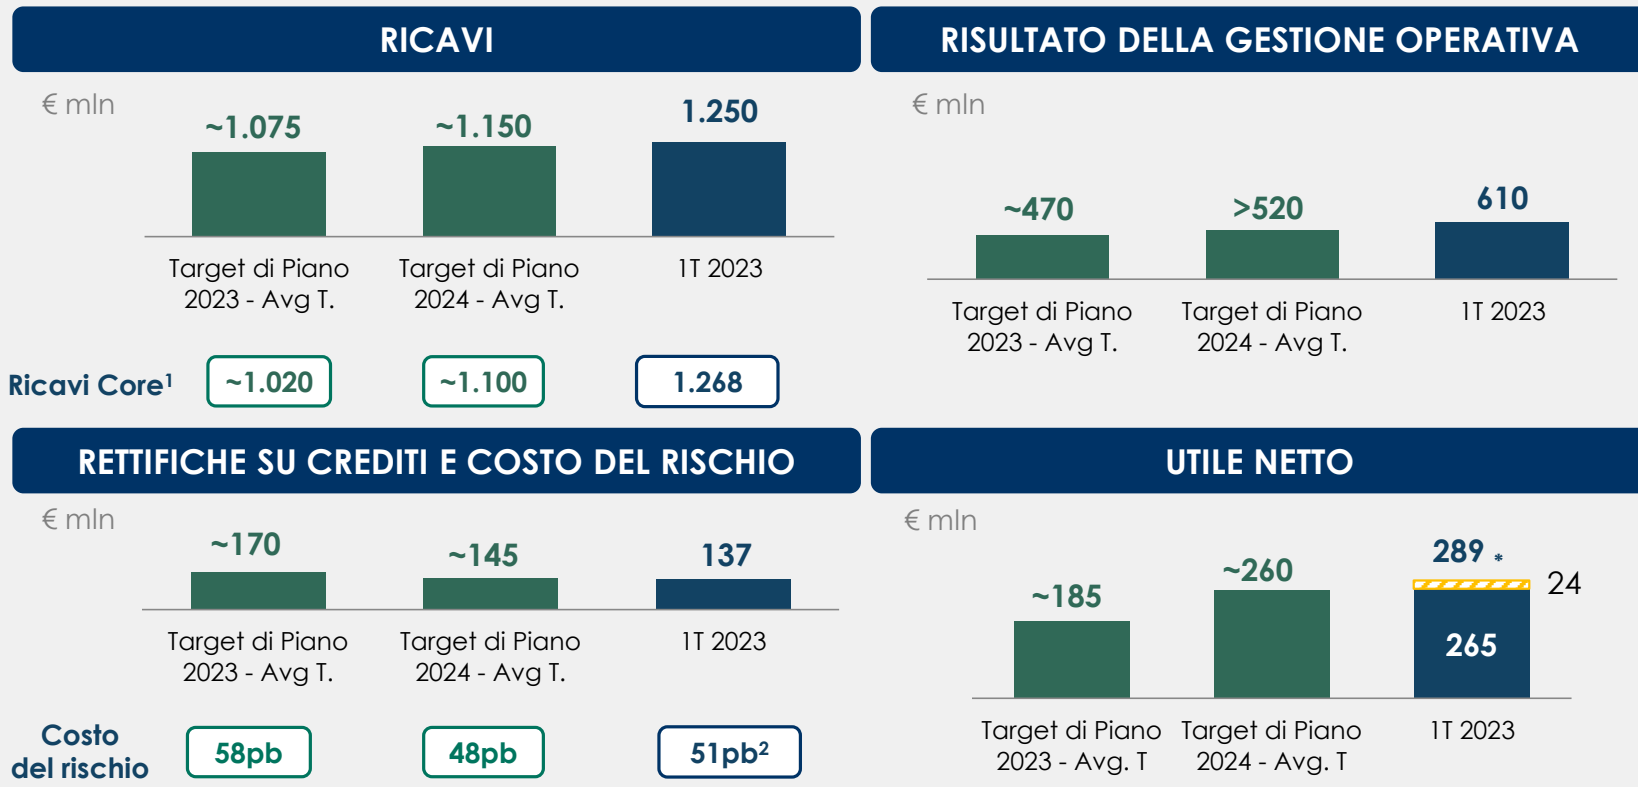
RICAVI

€ mln

~1.075

~1.150

1.250

Target di Piano 2023 - Avg T.

Target di Piano 2024 - Avg T.

1T 2023

Ricavi Core$^1$

~1.020

~1.100

1.268

RISULTATO DELLA GESTIONE OPERATIVA

€ mln

~470

>520

610

Target di Piano 2023 - Avg T.

Target di Piano 2024 - Avg T.

1T 2023

RETTIFICHE SU CREDITI E COSTO DEL RISCHIO

€ mln

~170

~145

137

Target di Piano 2023 - Avg T.

Target di Piano 2024 - Avg T.

1T 2023

Costo del rischio

58pb

48pb

51pb$^2$

UTILE NETTO

€ mln

~185

~260

289 *

24

265

Target di Piano 2023 - Avg. T

Target di Piano 2024 - Avg. T

1T 2023